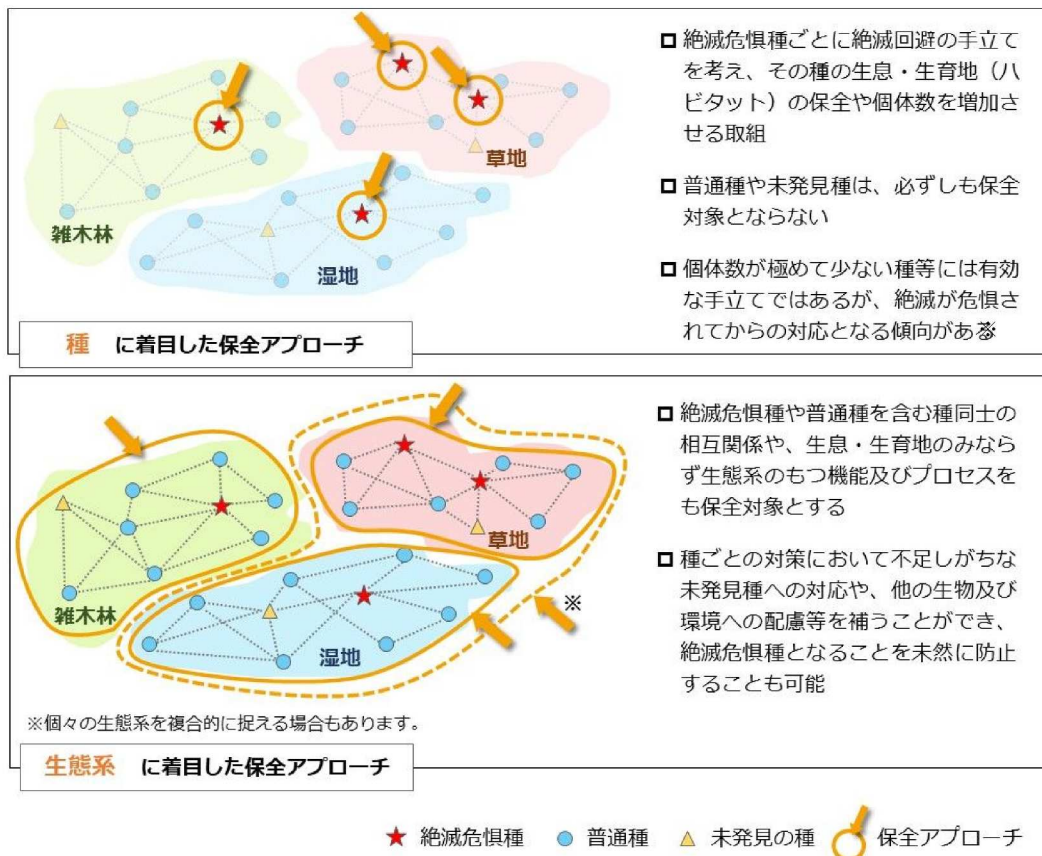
草地

雑木林

湿地

種　に着目した保全アプローチ

□ 絶滅危惧種ごとに絶滅回避の手立てを考え、その種の生息・生育地（ハビタット）の保全や個体数を増加させる取組

□ 普通種や未発見種は、必ずしも保全対象とならない

□ 個体数が極めて少ない種等には有効な手立てではあるが、絶滅が危惧されてからの対応となる傾向がある

草地

雑木林

湿地

※

※個々の生態系を複合的に捉える場合もあります。

生態系　に着目した保全アプローチ

□ 絶滅危惧種や普通種を含む種同士の相互関係や、生息・生育地のみならず生態系のもつ機能及びプロセスをも保全対象とする

□ 種ごとの対策において不足しがちな未発見種への対応や、他の生物及び環境への配慮等を補うことができ、絶滅危惧種となることを未然に防止することも可能

★ 絶滅危惧種　● 普通種　▲ 未発見の種　保全アプローチ